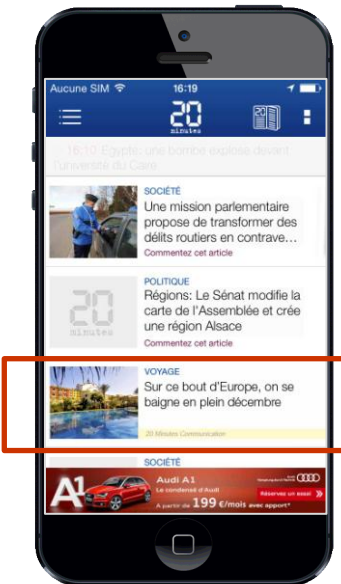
Aucune SIM 16:19

20 minutes

16:10 Egypte: une bombe explose devant l'université du Caire

SOCIÉTÉ
Une mission parlementaire propose de transformer des délits routiers en contrave...
Commentez cet article

POLITIQUE
20 minutes
Régions: Le Sénat modifie la carte de l'Assemblée et crée une région Alsace
Commentez cet article

VOYAGE
Sur ce bout d'Europe, on se baigne en plein décembre
20 Minutes Communication

SOCIÉTÉ
A1
Audi A1
Le condensé d'Audi
Réservez un essai
A partir de 199 €/mois avec apport*